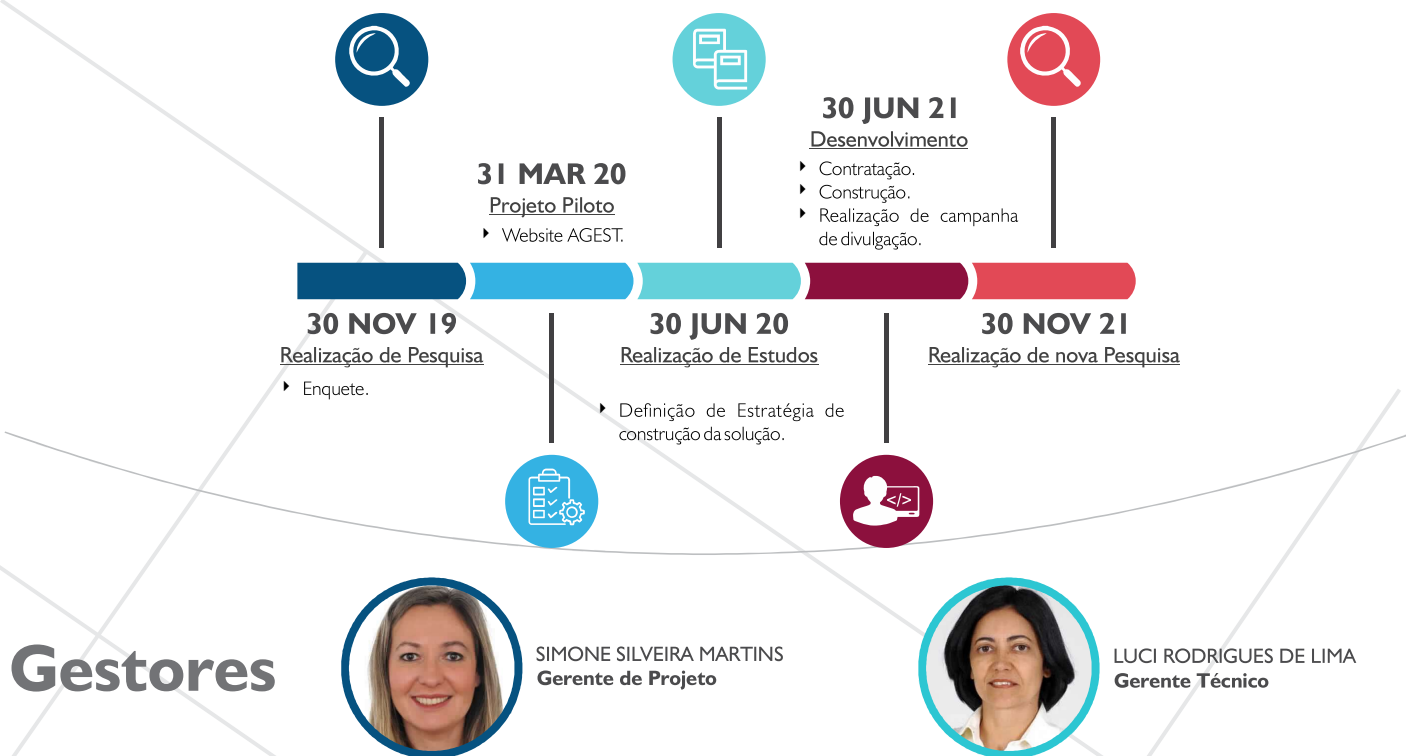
30 JUN 21
Desenvolvimento
‣ Contratação.
‣ Construção.
‣ Realização de campanha de divulgação.

31 MAR 20
Projeto Piloto
‣ Website AGEST.

30 NOV 19
Realização de Pesquisa
‣ Enquete.

30 JUN 20
Realização de Estudos
‣ Definição de Estratégia de construção da solução.

30 NOV 21
Realização de nova Pesquisa

</>

Gestores

SIMONE SILVEIRA MARTINS
Gerente de Projeto

LUCI RODRIGUES DE LIMA
Gerente Técnico